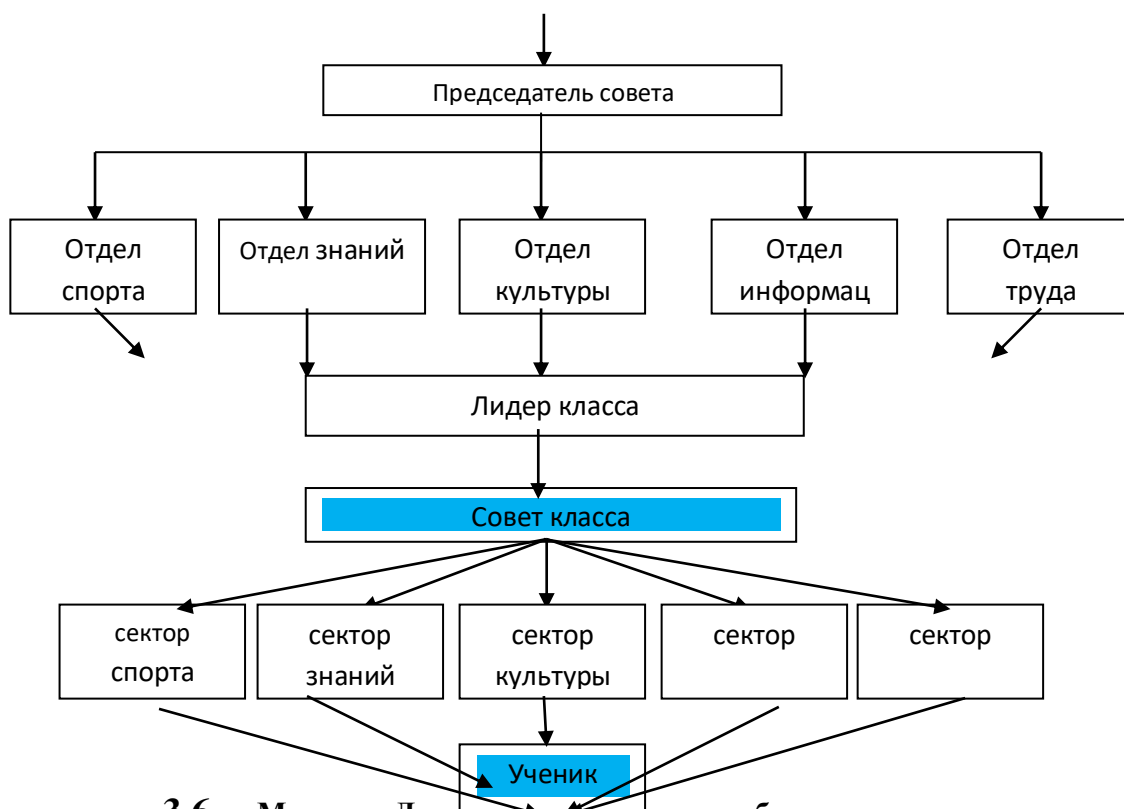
Председатель совета

Отдел спорта

Отдел знаний

Отдел культуры

Отдел информац

Отдел труда

Лидер класса

Совет класса

сектор спорта

сектор знаний

сектор культуры

сектор

сектор

Ученик

3.6 М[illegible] Д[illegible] б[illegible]